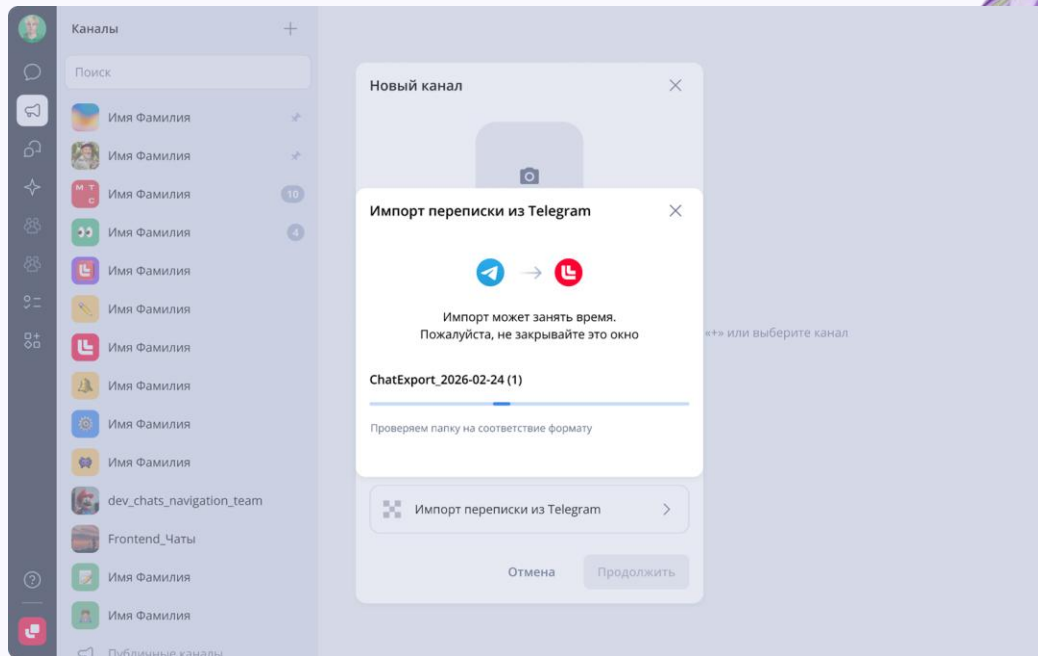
Каналы

Поиск

Имя Фамилия

Имя Фамилия

Имя Фамилия 10

Имя Фамилия 4

Имя Фамилия

Имя Фамилия

Имя Фамилия

Имя Фамилия

Имя Фамилия

Имя Фамилия

dev_chats_navigation_team

Frontend_Чаты

Имя Фамилия

Имя Фамилия

Публичные каналы

Новый канал

«+» или выберите канал

Импорт переписки из Telegram

Импорт может занять время.
Пожалуйста, не закрывайте это окно

ChatExport_2026-02-24 (1)

Проверяем папку на соответствие формату

Импорт переписки из Telegram

Отмена

Продолжить